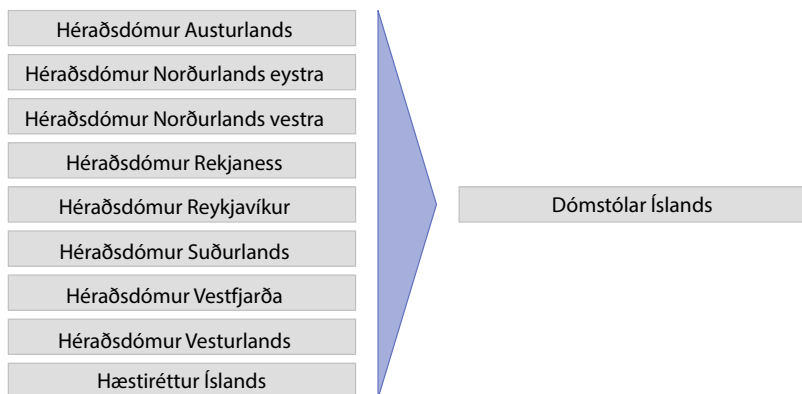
Héraðsdómur Austurlands

Héraðsdómur Norðurlands eystra

Héraðsdómur Norðurlands vestra

Héraðsdómur Rekjaness

Héraðsdómur Reykjavíkur

Héraðsdómur Suðurlands

Héraðsdómur Vestfjarða

Héraðsdómur Vesturlands

Hæstiréttur Íslands

Dómstólar Íslands